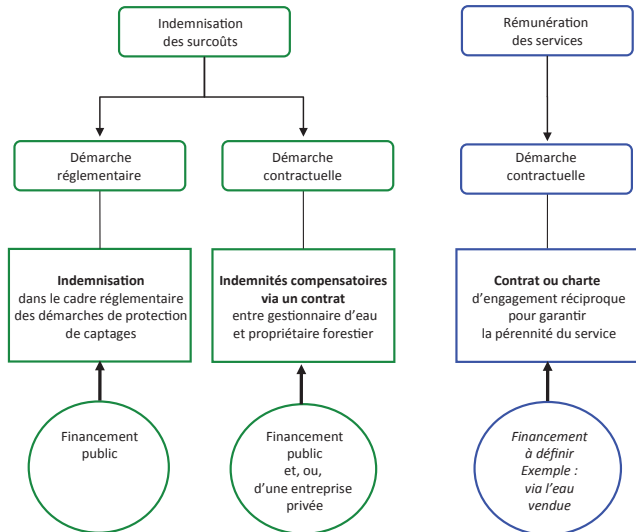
Indemnisation des surcoûts

Démarche réglementaire

Démarche contractuelle

**Indemnisation** dans le cadre réglementaire des démarches de protection de captages

**Indemnités compensatoires via un contrat** entre gestionnaire d'eau et propriétaire forestier

Financement public

Financement public et, ou, d'une entreprise privée

Rémunération des services

Démarche contractuelle

**Contrat ou charte** d'engagement réciproque pour garantir la pérennité du service

*Financement à définir Exemple : via l'eau vendue*